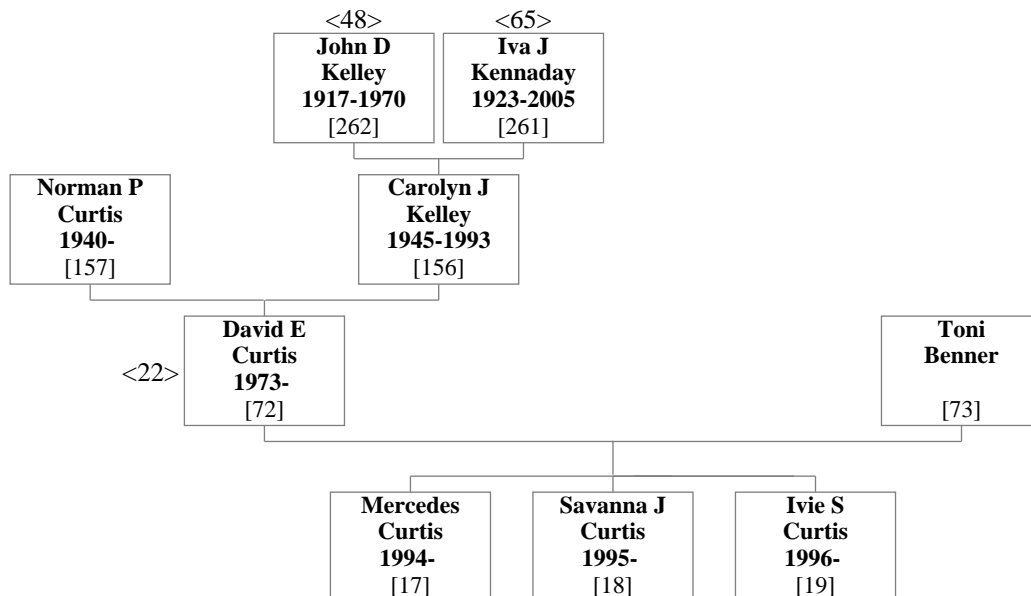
<48>
John D Kelley 1917-1970
[262]

<65>
Iva J Kennaday 1923-2005
[261]

Norman P Curtis 1940-
[157]

Carolyn J Kelley 1945-1993
[156]

<22>
David E Curtis 1973-
[72]

Toni Benner
[73]

Mercedes Curtis 1994-
[17]

Savanna J Curtis 1995-
[18]

Ivie S Curtis 1996-
[19]